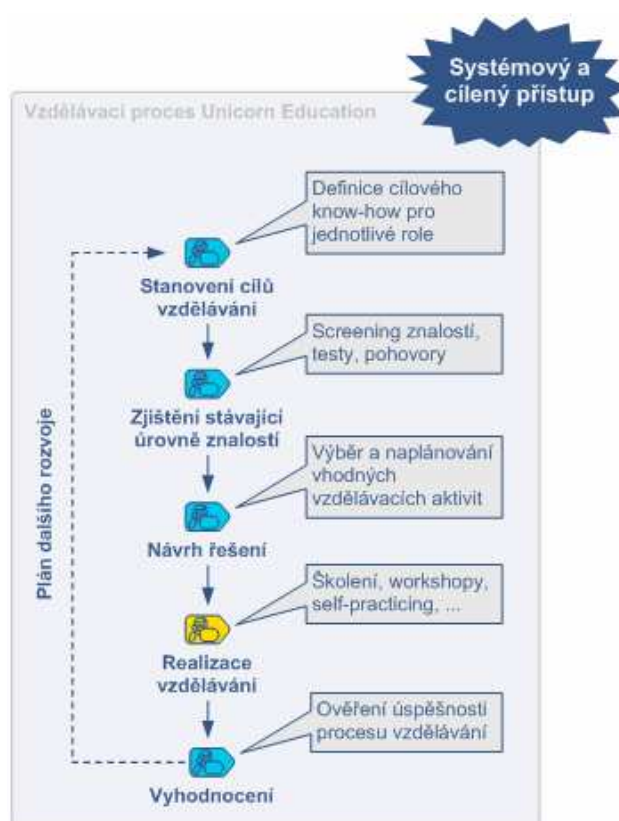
Systémový a cílený přístup

Vzdělávací proces Unicorn Education

Definice cílového know-how pro jednotlivé role

Stanovení cílů vzdělávání

Screening znalostí, testy, pohovory

Zjištění stávající úrovně znalostí

Výběr a naplánování vhodných vzdělávacích aktivit

Návrh řešení

Školení, workshopy, self-practicing, ...

Realizace vzdělávání

Ověření úspěšnosti procesu vzdělávání

Vyhodnocení

Plán dalšího rozvoje